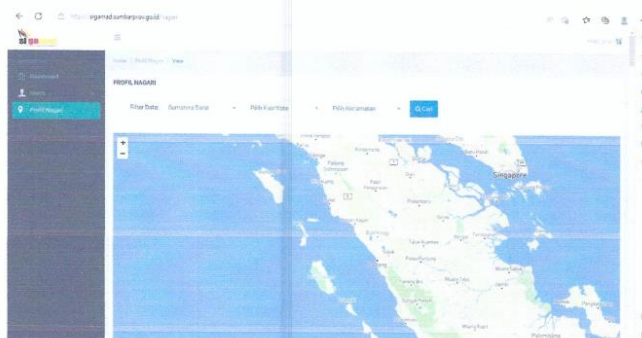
https://sigarnad.sumbarprov.go.id/nagari

si go

Dashboard
Users
Profil Nagari

Home / Profil Nagari / Data

PROFIL NAGARI

Filter Data: Sumatera Barat
Pilih Kab/Kota
Pilih Kecamatan
Cari

+
-

Singapore
Padang
Pekanbaru
Jambi
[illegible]